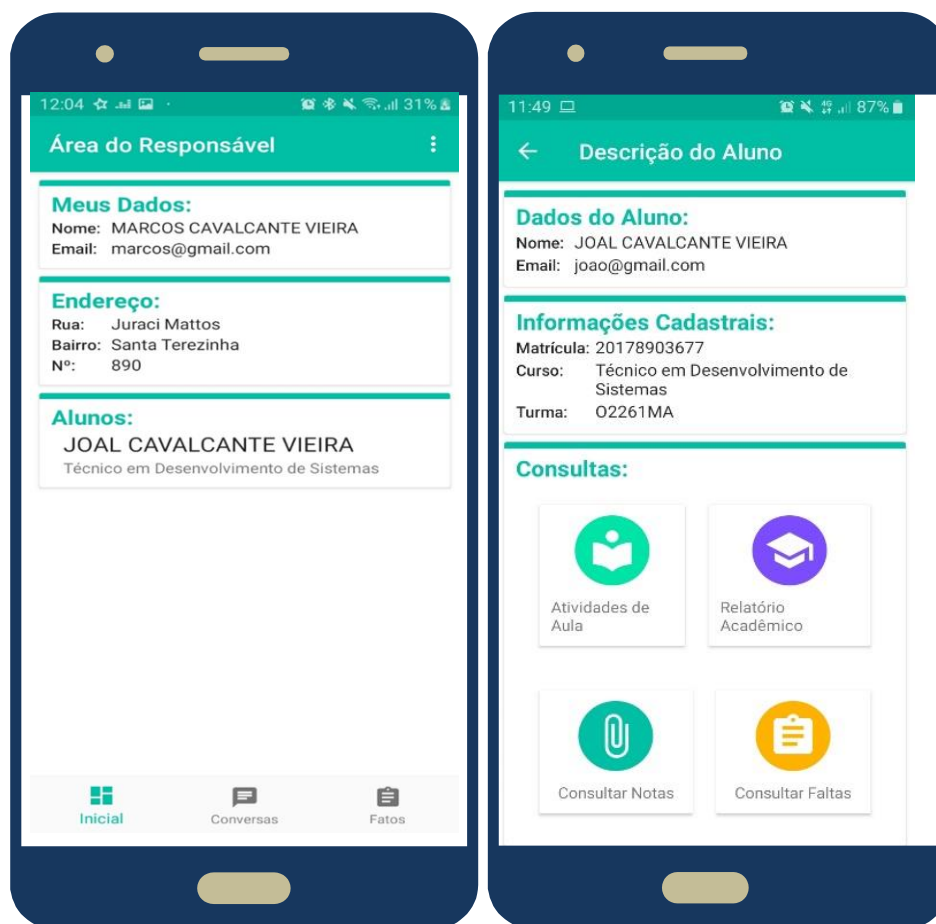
12:04 31%

Área do Responsável

Meus Dados:
Nome: MARCOS CAVALCANTE VIEIRA
Email: marcos@gmail.com

Endereço:
Rua: Juraci Mattos
Bairro: Santa Terezinha
Nº: 890

Alunos:
JOAL CAVALCANTE VIEIRA
Técnico em Desenvolvimento de Sistemas

Inicial
Conversas
Fatos

11:49 87%

Descrição do Aluno

Dados do Aluno:
Nome: JOAL CAVALCANTE VIEIRA
Email: joao@gmail.com

Informações Cadastrais:
Matrícula: 20178903677
Curso: Técnico em Desenvolvimento de Sistemas
Turma: O2261MA

Consultas:

Atividades de Aula
Relatório Acadêmico
Consultar Notas
Consultar Faltas